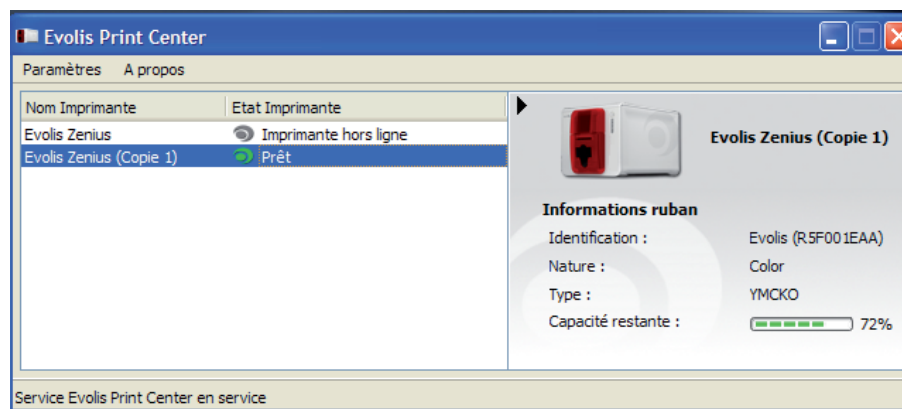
Evolis Print Center

Paramètres A propos

| Nom Imprimante | Etat Imprimante |
|---|---|
| Evolis Zenius | Imprimante hors ligne |
| Evolis Zenius (Copie 1) | Prêt |

Evolis Zenius (Copie 1)

Informations ruban

Identification : Evolis (R5F001EAA)

Nature : Color

Type : YMCKO

Capacité restante : 72%

Service Evolis Print Center en service